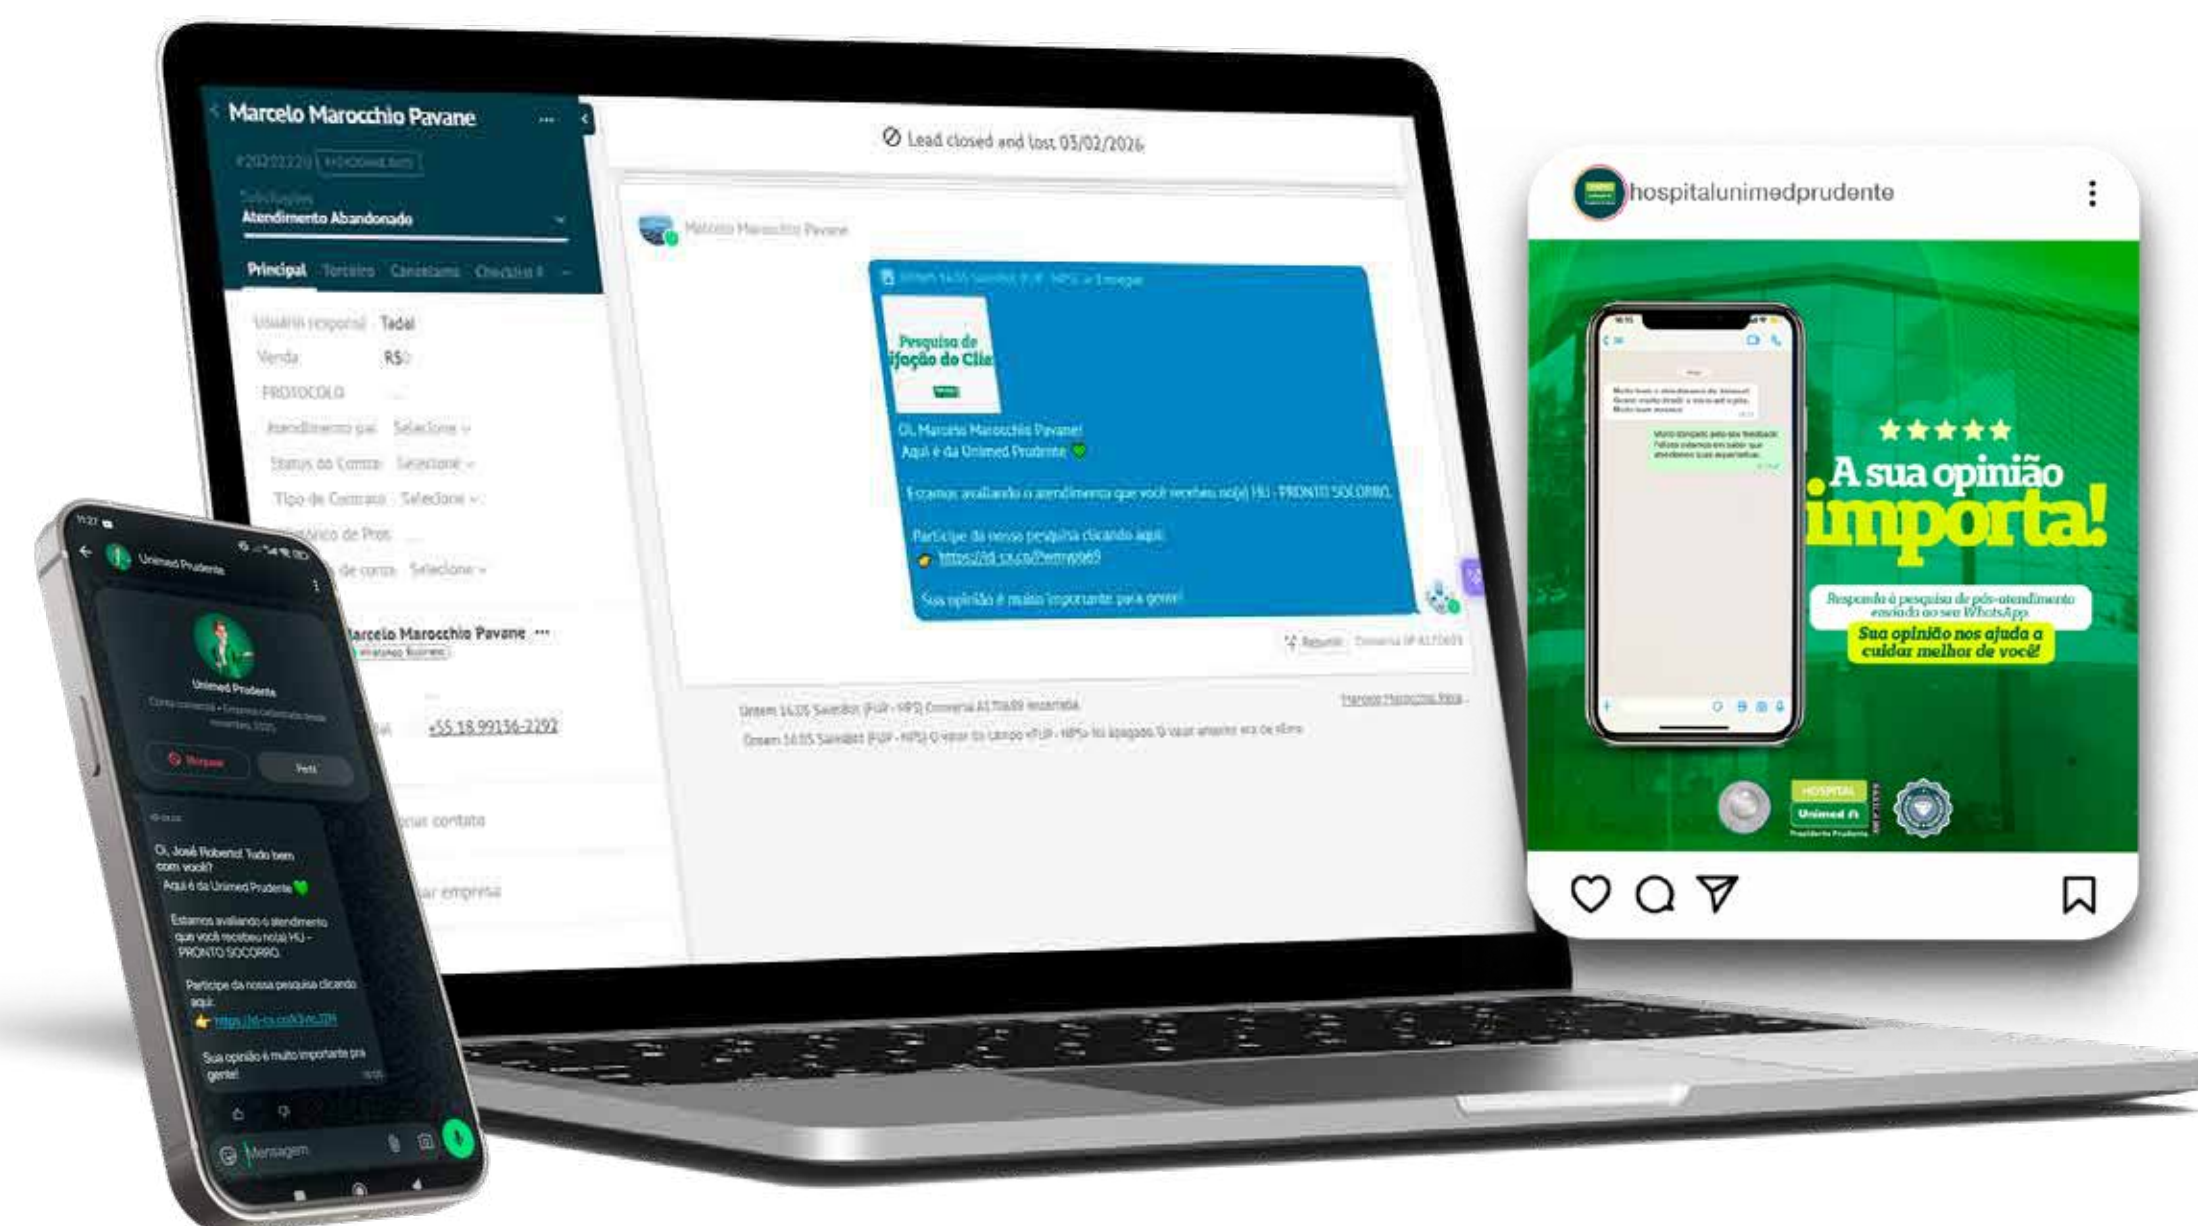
Marcelo Marocchio Pavane

Atendimento Abandonado

Principal Terceiro Cancelamento Checklist

Usuário responsável Tadal
Venda R$
PROTOCOLO
Atendimento pai Selecione
Status do Contrato Selecione
Tipo de Contrato Selecione
Selecione

Marcelo Marocchio Pavane

+55 18 99136-2292

Lead closed and lost 03/02/2026

Marcelo Marocchio Pavane

Pesquisa de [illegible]ifação do Clie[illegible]

Oi, Marcelo Marocchio Pavane!
Aqui é da Unimed Prudente 💚

Estamos avaliando o atendimento que você recebeu no(a) HU - PRONTO SOCORRO.

Participe da nossa pesquisa clicando aqui:
👉 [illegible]

Sua opinião é muito importante para gente!

Resumir

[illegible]

Unimed Prudente

Unimed Prudente

Oi, José Roberto! Tudo bem com você?
Aqui é da Unimed Prudente 💚

Estamos avaliando o atendimento que você recebeu no(a) HU - PRONTO SOCORRO.

Participe da nossa pesquisa clicando aqui:
👉 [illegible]

Sua opinião é muito importante pra gente!

Mensagem

hospitalunimedprudente

★★★★★
A sua opinião importa!

Responda à pesquisa de pós-atendimento enviada ao seu WhatsApp.

Sua opinião nos ajuda a cuidar melhor de você!

HOSPITAL
Unimed
Presidente Prudente